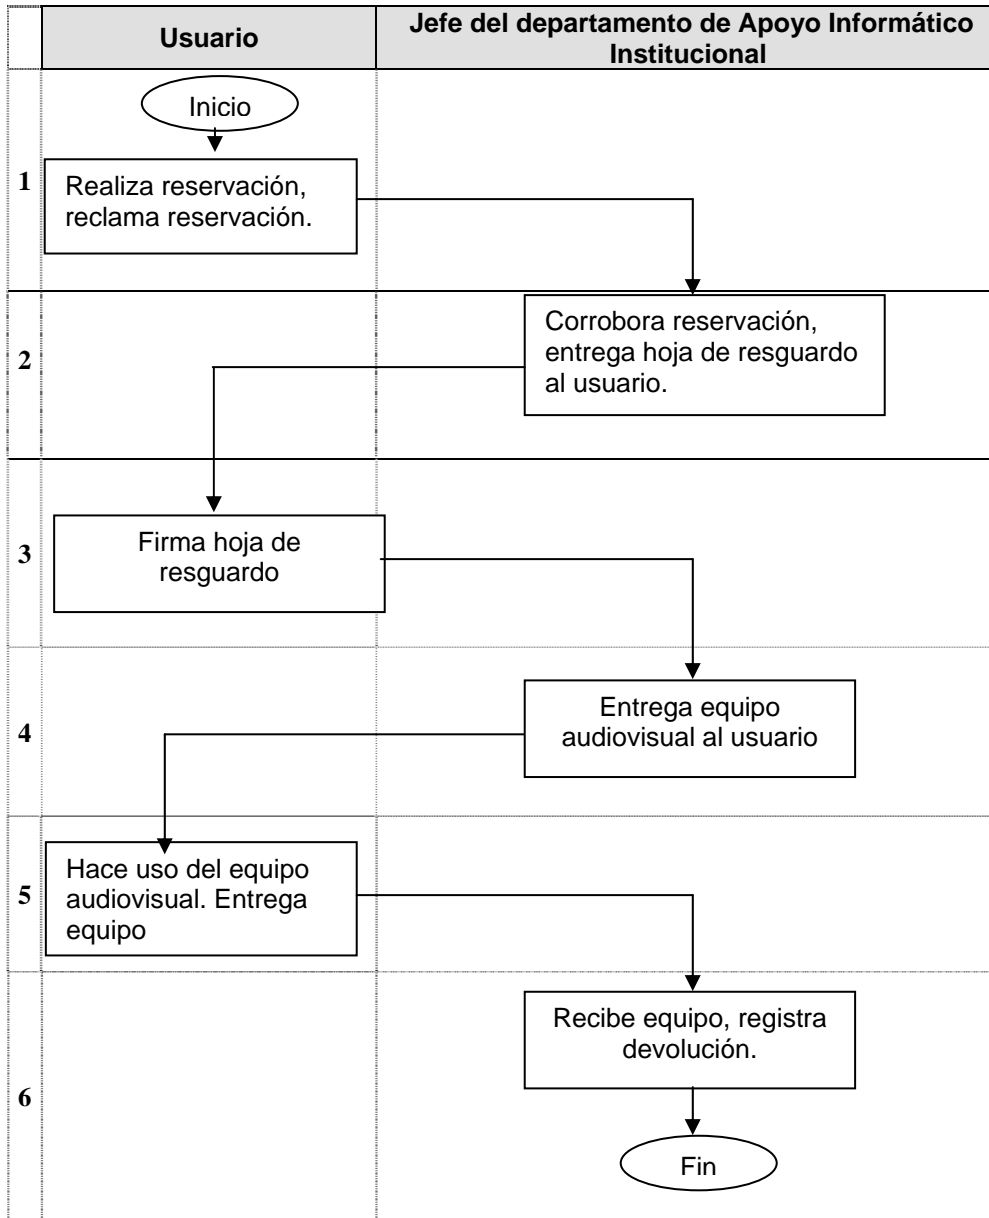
| | Usuario | Jefe del departamento de Apoyo Informático Institucional |
|---|---|---|
| 1 | Inicio<br>Realiza reservación, reclama reservación. | |
| 2 | | Corrobora reservación, entrega hoja de resguardo al usuario. |
| 3 | Firma hoja de resguardo | |
| 4 | | Entrega equipo audiovisual al usuario |
| 5 | Hace uso del equipo audiovisual. Entrega equipo | |
| 6 | | Recibe equipo, registra devolución.<br>Fin |